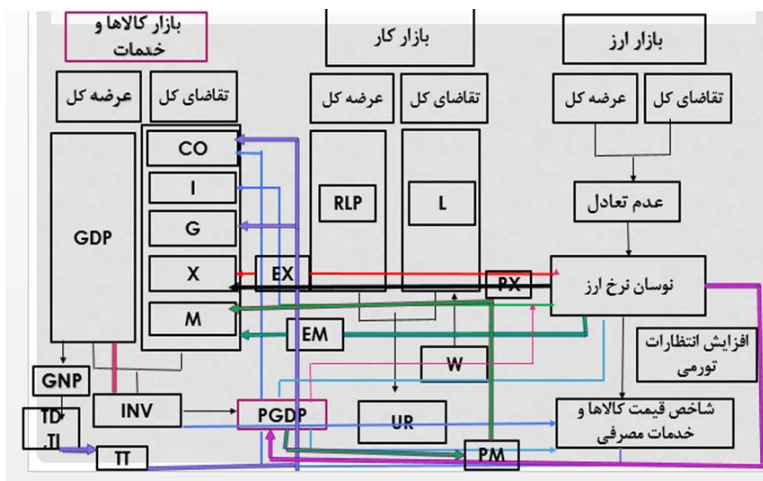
بازار کالاها و خدمات
بازار کار
بازار ارز
عرضه کل
تقاضای کل
عرضه کل
تقاضای کل
عرضه کل
تقاضای کل
CO
I
G
X
M
GDP
RLP
L
عدم تعادل
نوسان نرخ ارز
EX
PX
EM
W
افزایش انتظارات تورمی
GNP
INV
PGDP
UR
شاخص قیمت کالاها و خدمات مصرفی
TD
TI
TT
PM